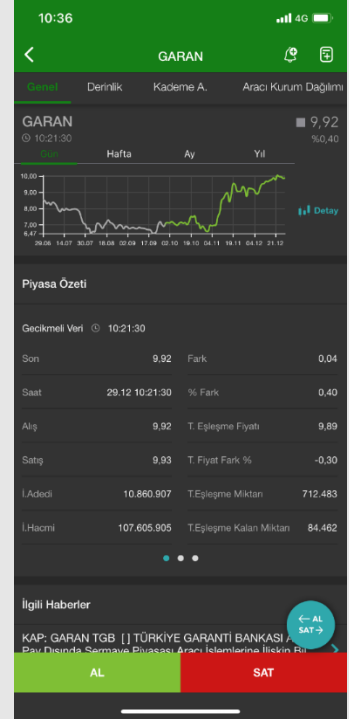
10:36 4G

GARAN

Genel Derinlik Kademe A. Aracı Kurum Dağılımı

GARAN
10:21:30
9,92
%0,40

Gün Hafta Ay Yıl

10,00
9,00
8,00
7,00
6,47
29.06 14.07 30.07 18.08 02.09 17.09 02.10 19.10 04.11 19.11 04.12 21.12

Detay

Piyasa Özeti

Gecikmeli Veri 10:21:30

| | | | |
|---|---|---|---|
| Son | 9,92 | Fark | 0,04 |
| Saat | 29.12 10:21:30 | % Fark | 0,40 |
| Alış | 9,92 | T. Eşleşme Fiyatı | 9,89 |
| Satış | 9,93 | T. Fiyat Fark % | -0,30 |
| İ.Adedi | 10.860.907 | T.Eşleşme Miktarı | 712.483 |
| İ.Hacmi | 107.605.905 | T.Eşleşme Kalan Miktarı | 84.462 |

İlgili Haberler

KAP: GARAN TGB [ ] TÜRKİYE GARANTİ BANKASI A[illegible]
Pay Dışında Sermaye Piyasası Aracı İşlemlerine İlişkin Bi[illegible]

AL SAT

AL SAT